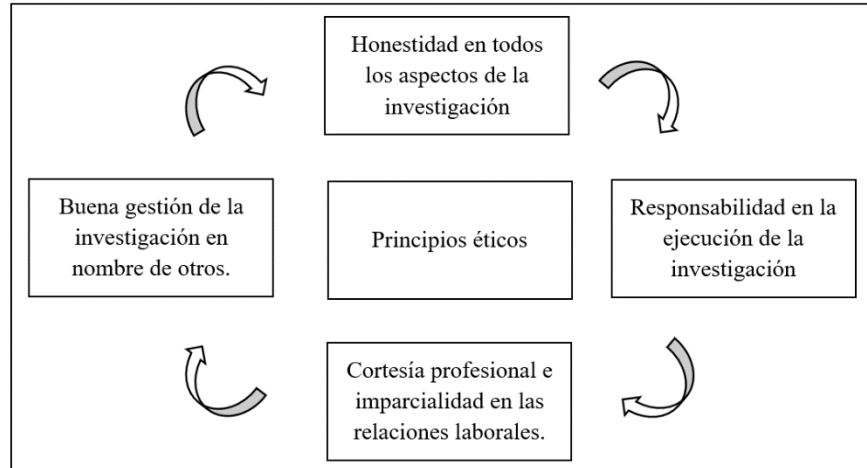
Honestidad en todos los aspectos de la investigación

Buena gestión de la investigación en nombre de otros.

Principios éticos

Responsabilidad en la ejecución de la investigación

Cortesía profesional e imparcialidad en las relaciones laborales.